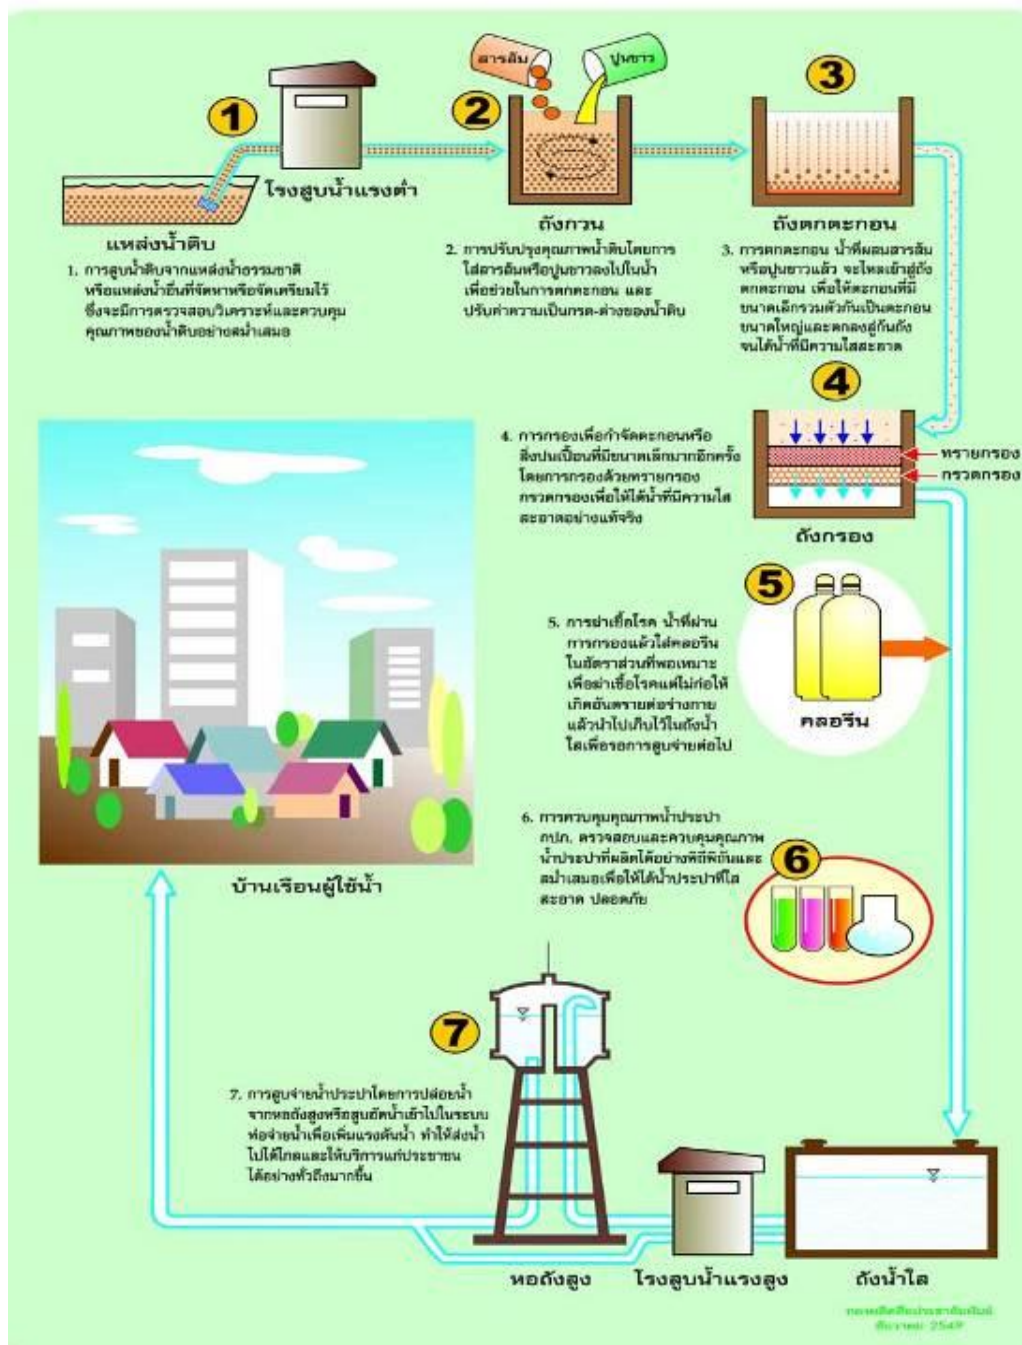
1

โรงสูบน้ำแรงต่ำ

แหล่งน้ำดิบ

1. การสูบน้ำดิบจากแหล่งน้ำธรรมชาติ หรือแหล่งน้ำอื่นที่จัดหาหรือจัดเตรียมไว้ ซึ่งจะมีการตรวจสอบวิเคราะห์และควบคุมคุณภาพของน้ำดิบอย่างสม่ำเสมอ

สารส้ม

ปูนขาว

2

ถังกวน

2. การปรับปรุงคุณภาพน้ำดิบโดยการใส่สารส้มหรือปูนขาวลงไปในน้ำ เพื่อช่วยในการตกตะกอน และปรับค่าความเป็นกรด-ด่างของน้ำดิบ

3

ถังตกตะกอน

3. การตกตะกอน น้ำที่ผสมสารส้มหรือปูนขาวแล้ว จะไหลเข้าสู่ถังตกตะกอน เพื่อให้ตะกอนที่มีขนาดเล็กรวมตัวกันเป็นตะกอนขนาดใหญ่และตกลงสู่ก้นถัง จนได้น้ำที่มีความใสสะอาด

4

4. การกรองเพื่อกำจัดตะกอนหรือสิ่งปนเปื้อนที่มีขนาดเล็กมากอีกครั้ง โดยการกรองด้วยทรายกรอง กรวดกรองเพื่อให้ได้น้ำที่มีความใสสะอาดอย่างแท้จริง

ทรายกรอง

กรวดกรอง

ถังกรอง

5

5. การฆ่าเชื้อโรค น้ำที่ผ่านการกรองแล้วใส่คลอรีน ในอัตราส่วนที่พอเหมาะ เพื่อฆ่าเชื้อโรคแต่ไม่ก่อให้เกิดอันตรายต่อร่างกาย แล้วนำไปเก็บไว้ในถังน้ำใสเพื่อรอการสูบจ่ายต่อไป

คลอรีน

บ้านเรือนผู้ใช้น้ำ

6. การควบคุมคุณภาพน้ำประปา กปภ. ตรวจสอบและควบคุมคุณภาพน้ำประปาที่ผลิตได้อย่างพิถีพิถันและสม่ำเสมอเพื่อให้ได้น้ำประปาที่ใสสะอาด ปลอดภัย

6

7

7. การสูบจ่ายน้ำประปาโดยการปล่อยน้ำจากหอถังสูงหรือสูบอัดน้ำเข้าไปในระบบท่อจ่ายน้ำเพื่อเพิ่มแรงดันน้ำ ทำให้ส่งน้ำไปได้ไกลและให้บริการแก่ประชาชนได้อย่างทั่วถึงมากขึ้น

หอถังสูง

โรงสูบน้ำแรงสูง

ถังน้ำใส

กองผลิตสื่อประชาสัมพันธ์ ธันวาคม 2549